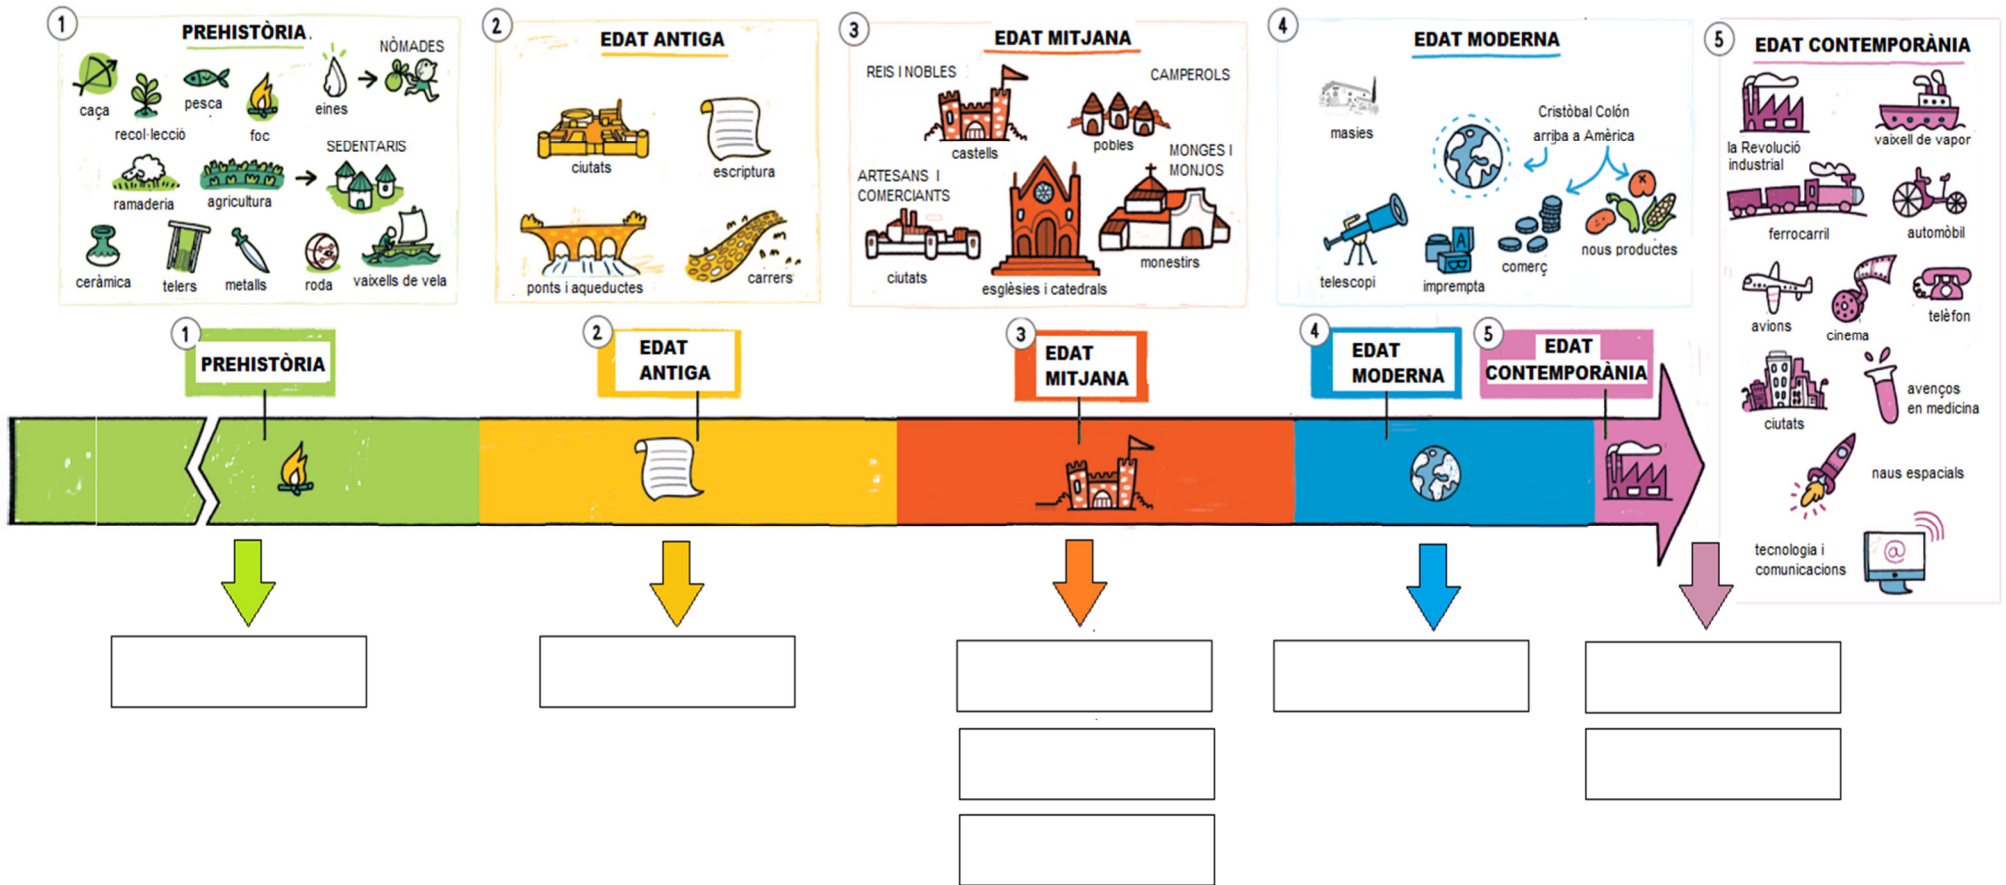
1 PREHISTÒRIA

caça
recol·lecció
pesca
foc
eines
NÒMADES
ramaderia
agricultura
SEDENTARIS
ceràmica
telers
metalls
roda
vaixells de vela

2 EDAT ANTIGA

ciutats
escriptura
ponts i aqueductes
carrers

3 EDAT MITJANA

REIS I NOBLES
castells
CAMPEROLS
pobles
ARTESANS I COMERCIANTS
ciutats
esglèsies i catedrals
MONGES I MONJOS
monestirs

4 EDAT MODERNA

masies
Cristòbal Colón arriba a Amèrica
telescopi
impremta
comerç
nous productes

5 EDAT CONTEMPORÀNIA

la Revolució industrial
vaixell de vapor
ferrocarril
automòbil
avions
cinema
telèfon
ciutats
avenços en medicina
naus espacials
tecnologia i comunicacions

1 PREHISTÒRIA
2 EDAT ANTIGA
3 EDAT MITJANA
4 EDAT MODERNA
5 EDAT CONTEMPORÀNIA